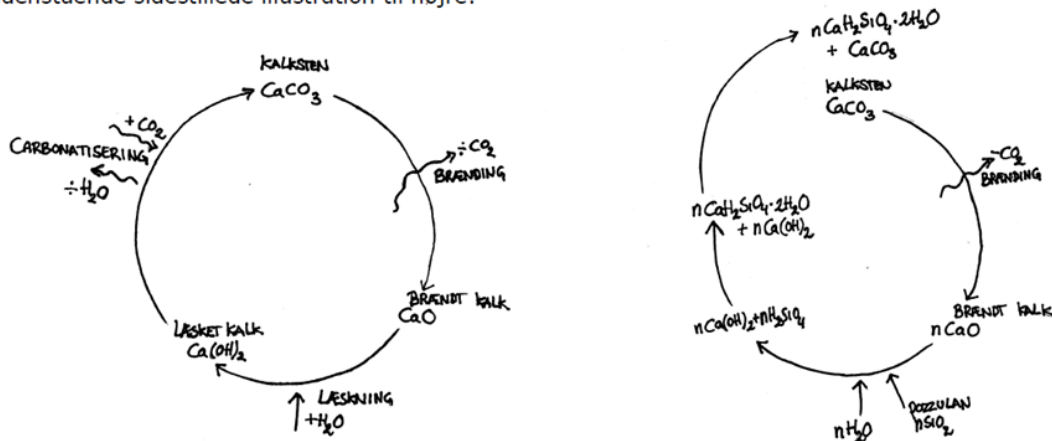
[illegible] sidestillede illustration til højre.

KALKSTEN
$CaCO_3$

$\div CO_2$
BRÆNDING

BRÆNDT KALK
CaO

LÆSKNING
$+H_2O$

LÆSKET KALK
$Ca(OH)_2$

$+CO_2$
CARBONATISERING
$\div H_2O$

$nCaH_2SiO_4 \cdot 2H_2O$
$+ CaCO_3$

KALKSTEN
$CaCO_3$

$\div CO_2$
BRÆNDING

BRÆNDT KALK
nCaO

$nH_2O$

POZZULAN
$nSiO_2$

$nCa(OH)_2 + nH_2SiO_4$

$nCaH_2SiO_4 \cdot 2H_2O$
$+ nCa(OH)_2$